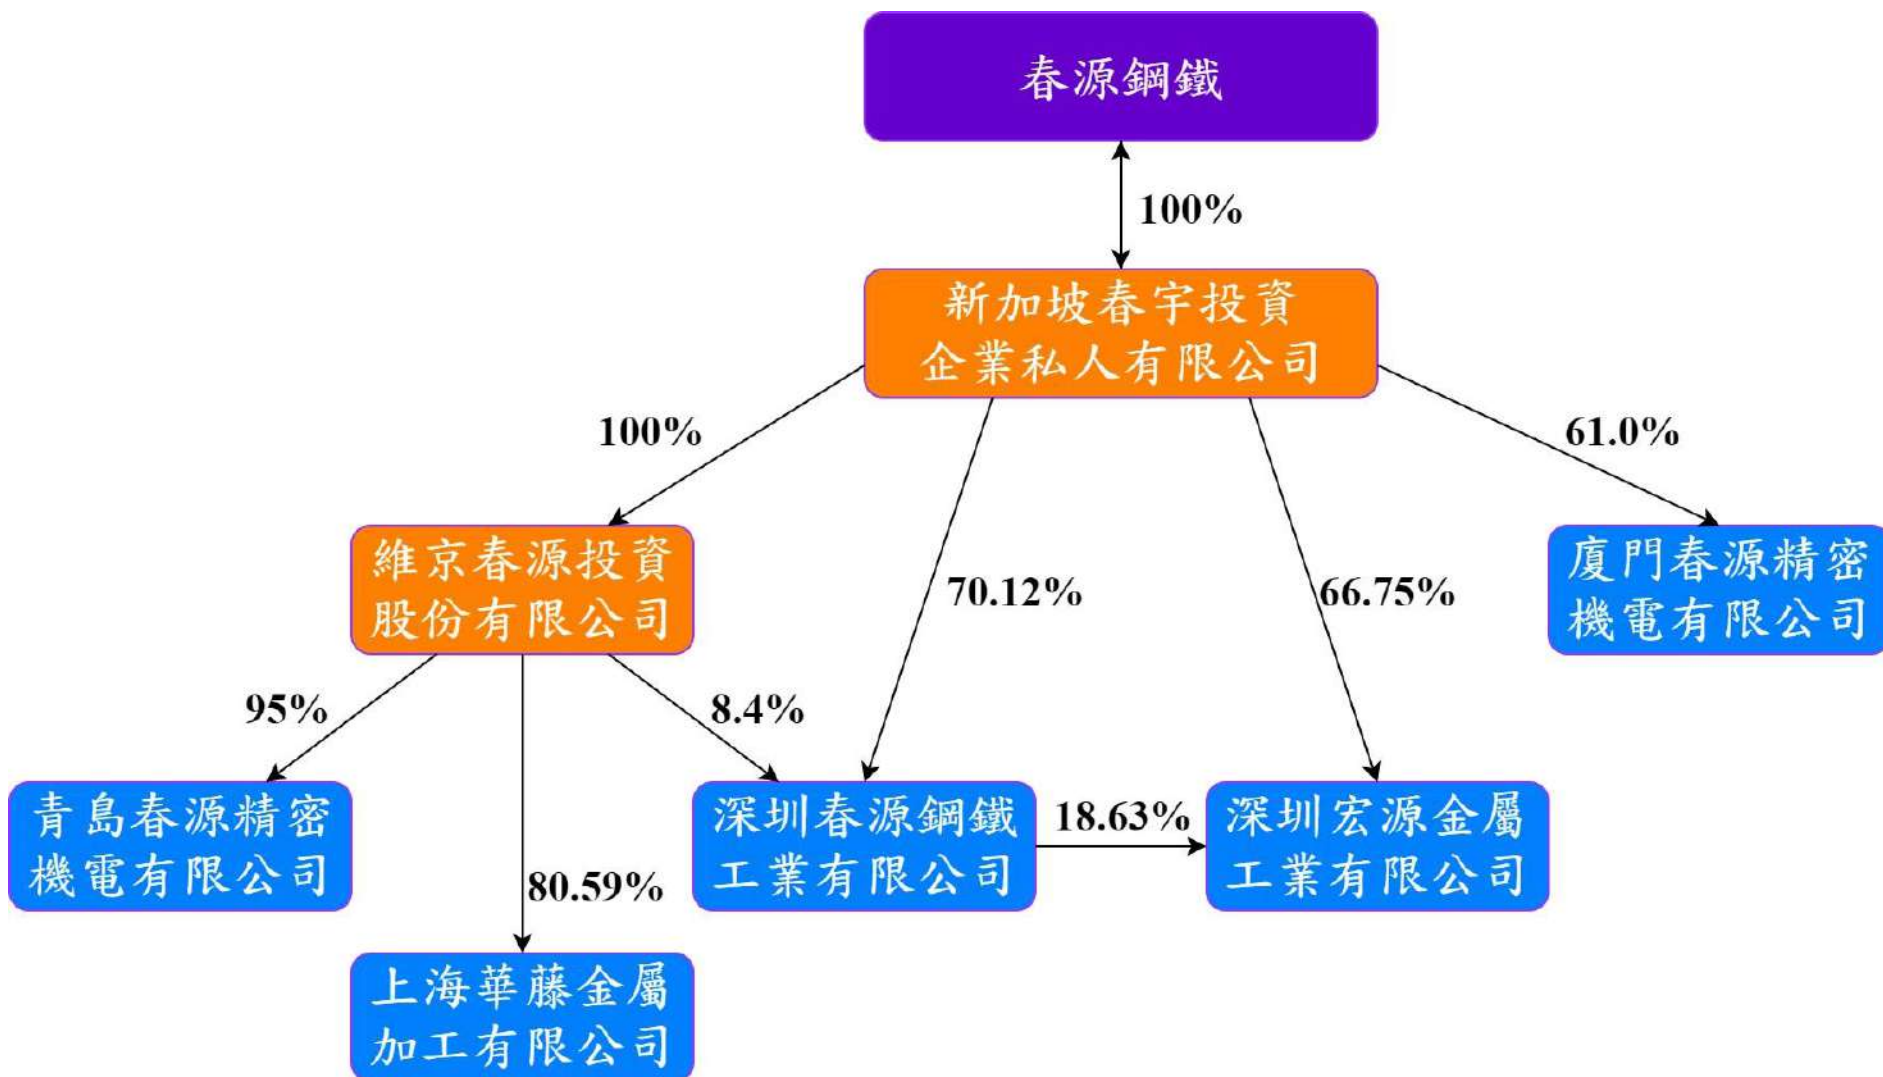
春源鋼鐵

100%

新加坡春宇投資企業私人有限公司

100%

61.0%

維京春源投資股份有限公司

70.12%

66.75%

廈門春源精密機電有限公司

95%

8.4%

青島春源精密機電有限公司

深圳春源鋼鐵工業有限公司

18.63%

深圳宏源金屬工業有限公司

80.59%

上海華藤金屬加工有限公司